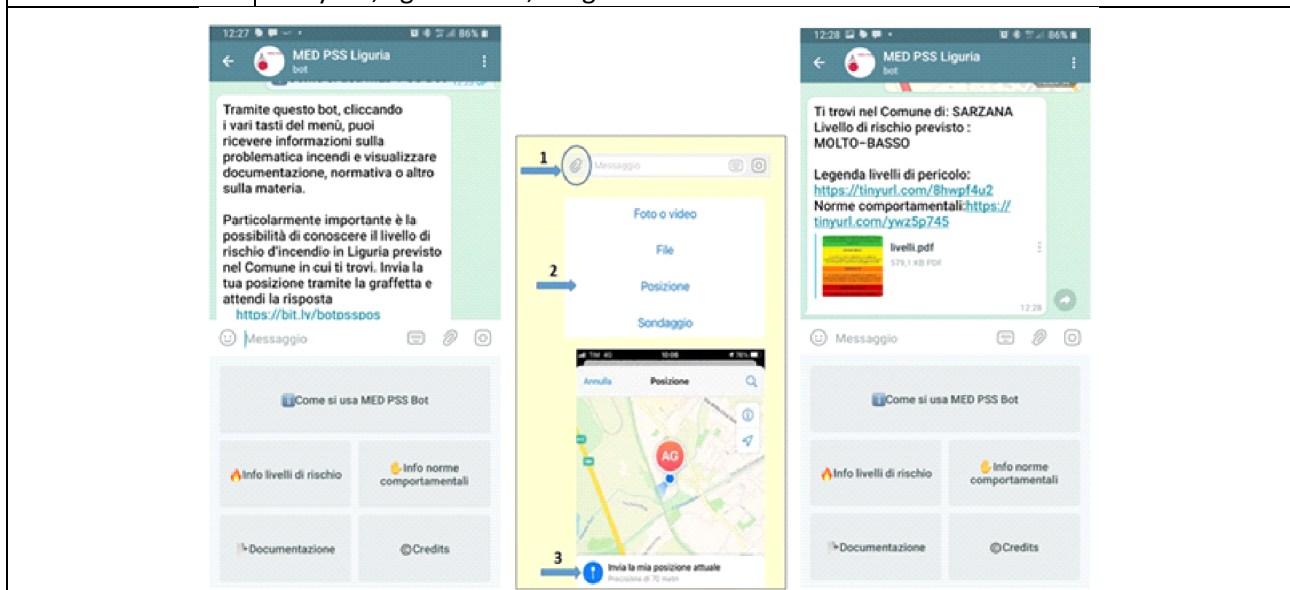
12:27 86%
MED PSS Liguria
bot

Tramite questo bot, cliccando i vari tasti del menù, puoi ricevere informazioni sulla problematica incendi e visualizzare documentazione, normativa o altro sulla materia.

Particolarmente importante è la possibilità di conoscere il livello di rischio d'incendio in Liguria previsto nel Comune in cui ti trovi. Invia la tua posizione tramite la graffetta e attendi la risposta
https://bit.ly/botpsspos

Messaggio

Come si usa MED PSS Bot

Info livelli di rischio

Info norme comportamentali

Documentazione

Credits

1

Messaggio

Foto o video

File

2

Posizione

Sondaggio

TIM 4G 10:06 76%

Annulla Posizione

AG

3

Invia la mia posizione attuale
Precisione di 70 metri

12:28 86%
MED PSS Liguria
bot

Ti trovi nel Comune di: SARZANA
Livello di rischio previsto :
MOLTO-BASSO

Legenda livelli di pericolo:
https://tinyurl.com/8hwpf4u2
Norme comportamentali:https://tinyurl.com/ywz5p745

livelli.pdf
579,1 KB PDF

12:28

Messaggio

Come si usa MED PSS Bot

Info livelli di rischio

Info norme comportamentali

Documentazione

Credits